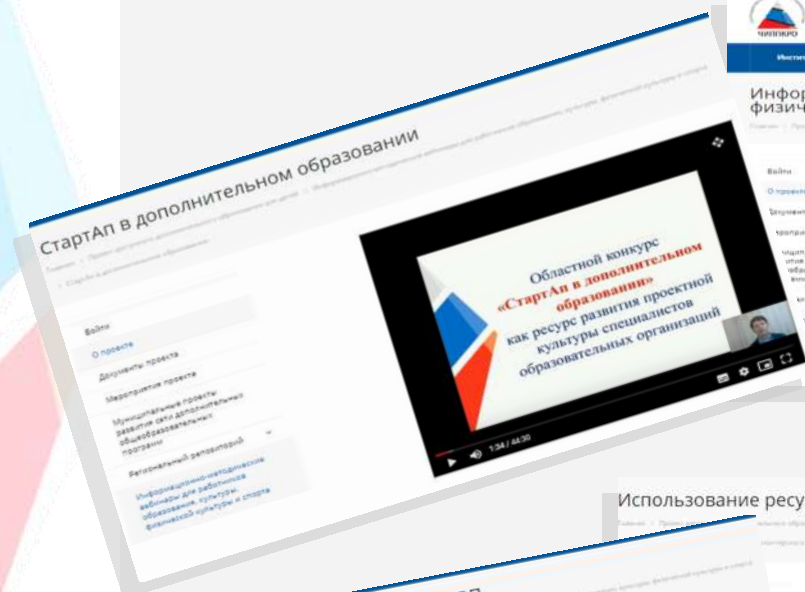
СтартАп в дополнительном образовании

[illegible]

Войти

О проекте

Документы проекта

Мероприятия проекта

Муниципальные проекты развития сети дополнительных общеобразовательных программ

Региональный репозиторий

Информационно-методические вебинары для работников образования, культуры, физической культуры и спорта

Областной конкурс «СтартАп в дополнительном образовании» как ресурс развития проектной культуры специалистов образовательных организаций

1:34 / 44:30

ЧИППКРО

Инсти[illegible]

Инфор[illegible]
физич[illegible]

Войти

О проект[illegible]

Докумен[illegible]

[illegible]

Использование ресу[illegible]